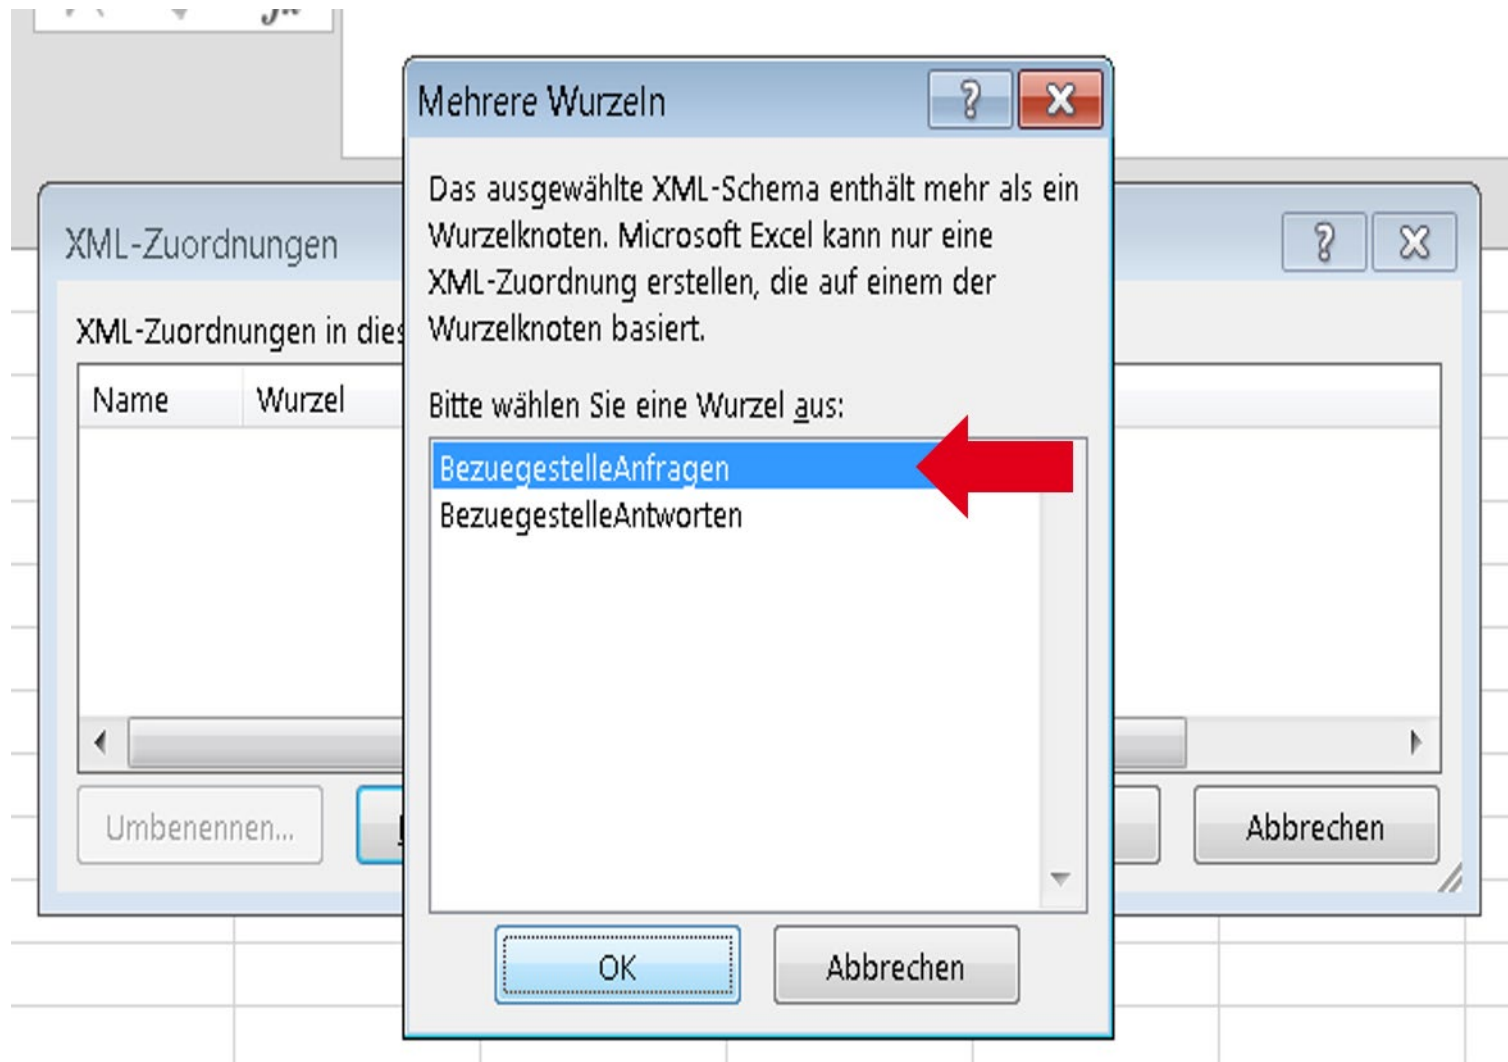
Mehrere Wurzeln

?

Das ausgewählte XML-Schema enthält mehr als ein Wurzelknoten. Microsoft Excel kann nur eine XML-Zuordnung erstellen, die auf einem der Wurzelknoten basiert.

Bitte wählen Sie eine Wurzel aus:

BezuegestelleAnfragen
BezuegestelleAntworten

OK

Abbrechen

XML-Zuordnungen

?

XML-Zuordnungen in dies

Name

Wurzel

Umbenennen...

Abbrechen